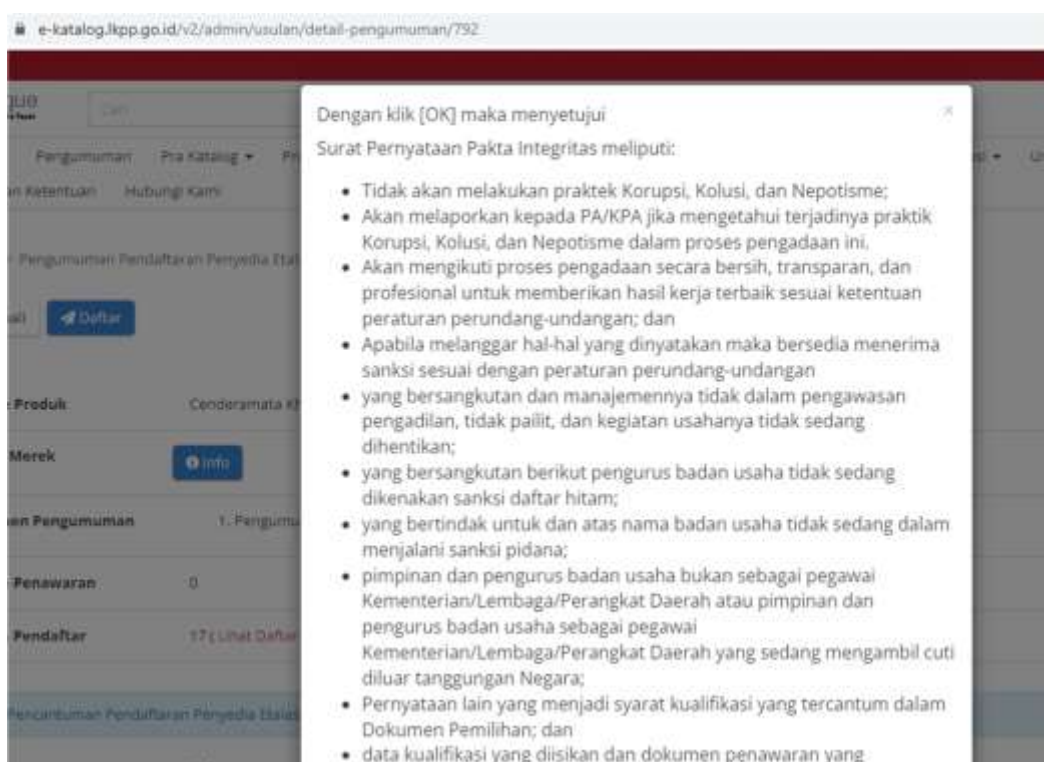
e-katalog.lkpp.go.id/v2/admin/usulan/detail-pengumuman/792

Cari

Pengumuman Pra Katalog ▾

n Ketentuan Hubungi Kami

Pengumuman Pendaftaran Penyedia Etal

Daftar

Produk Cenderamata K

Merek Info

an Pengumuman 1. Pengum

Penawaran 0

Pendaftar 17 ( Lihat Dafta

Pencantuman Pendaftaran Penyedia Etalas

Dengan klik [OK] maka menyetujui

Surat Pernyataan Pakta Integritas meliputi:

- Tidak akan melakukan praktek Korupsi, Kolusi, dan Nepotisme;
- Akan melaporkan kepada PA/KPA jika mengetahui terjadinya praktik Korupsi, Kolusi, dan Nepotisme dalam proses pengadaan ini.
- Akan mengikuti proses pengadaan secara bersih, transparan, dan profesional untuk memberikan hasil kerja terbaik sesuai ketentuan peraturan perundang-undangan; dan
- Apabila melanggar hal-hal yang dinyatakan maka bersedia menerima sanksi sesuai dengan peraturan perundang-undangan
- yang bersangkutan dan manajemennya tidak dalam pengawasan pengadilan, tidak pailit, dan kegiatan usahanya tidak sedang dihentikan;
- yang bersangkutan berikut pengurus badan usaha tidak sedang dikenakan sanksi daftar hitam;
- yang bertindak untuk dan atas nama badan usaha tidak sedang dalam menjalani sanksi pidana;
- pimpinan dan pengurus badan usaha bukan sebagai pegawai Kementerian/Lembaga/Perangkat Daerah atau pimpinan dan pengurus badan usaha sebagai pegawai Kementerian/Lembaga/Perangkat Daerah yang sedang mengambil cuti diluar tanggungan Negara;
- Pernyataan lain yang menjadi syarat kualifikasi yang tercantum dalam Dokumen Pemilihan; dan
- data kualifikasi yang diisikan dan dokumen penawaran yang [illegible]